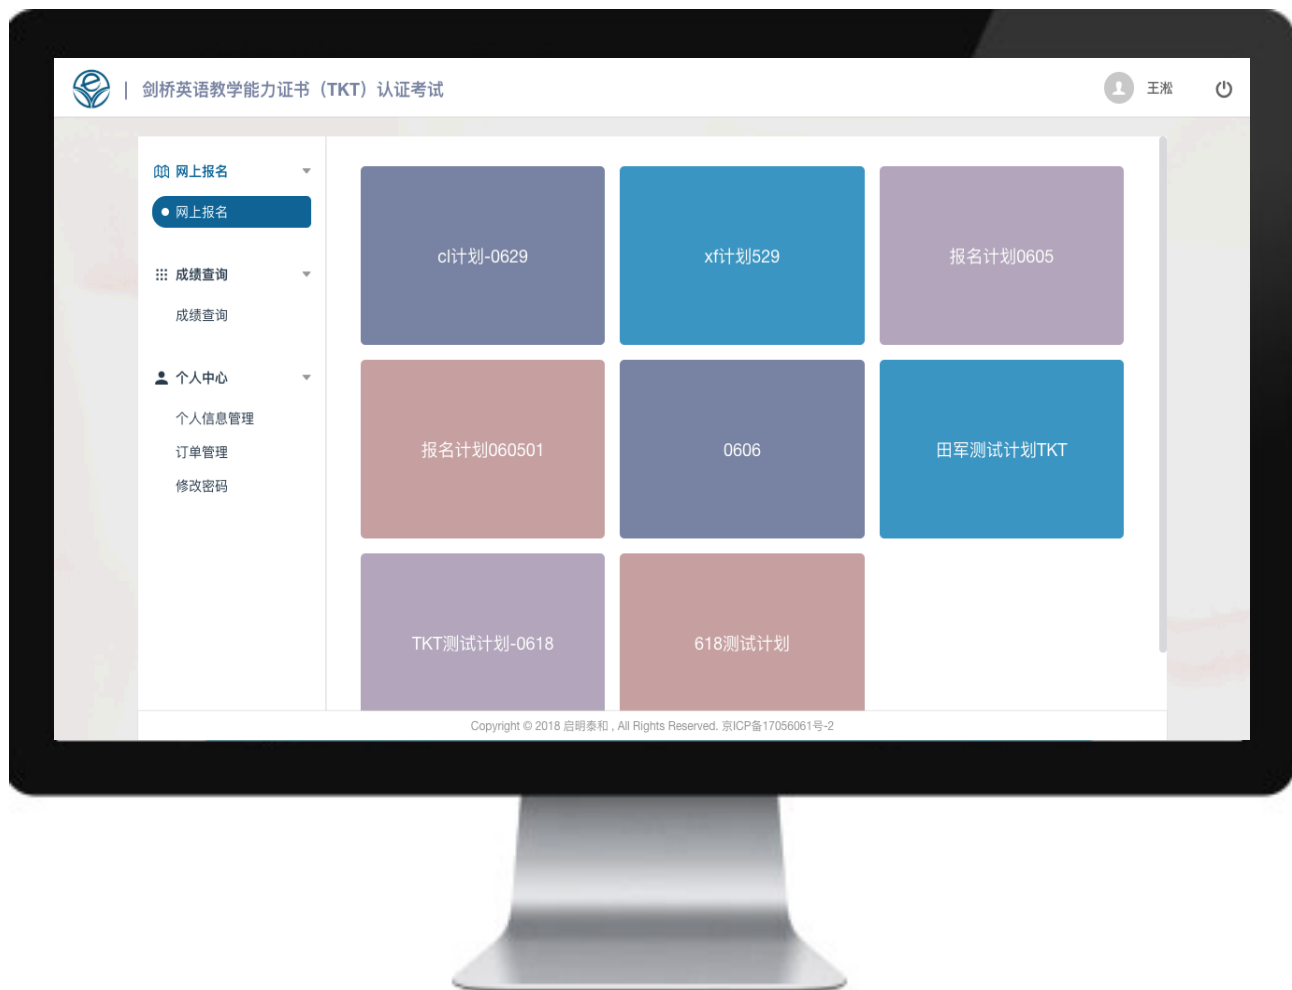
| 剑桥英语教学能力证书（TKT）认证考试

王淞

网上报名

网上报名

成绩查询

成绩查询

个人中心

个人信息管理

订单管理

修改密码

cl计划-0629

xf计划529

报名计划0605

报名计划060501

0606

田军测试计划TKT

TKT测试计划-0618

618测试计划

Copyright © 2018 启明泰和 , All Rights Reserved. 京ICP备17056061号-2